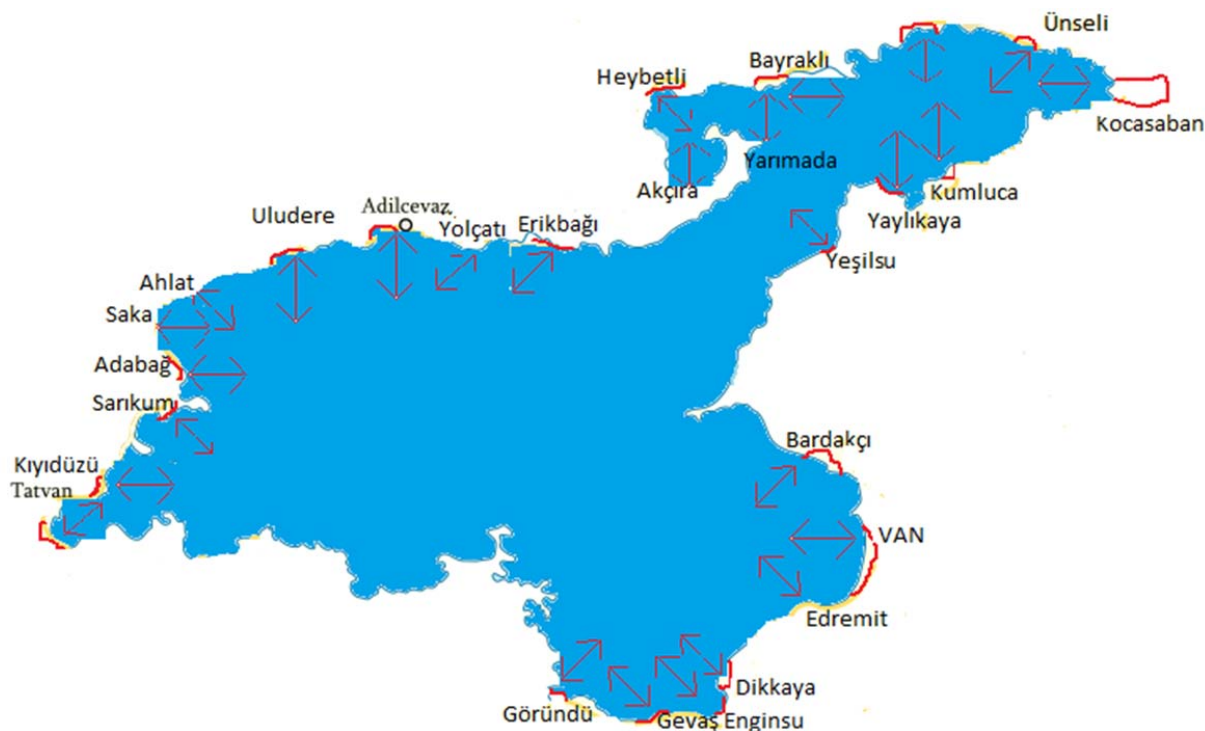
Ünseli
Bayraklı
Heybetli
Kocasaban
Yarımada
Akçıra
Kumluca
Adilcevaz
Uludere
Yolçatı
Erikbağı
Yaylıkaya
Yeşilsu
Ahlat
Saka
Adabağ
Sarıkum
Bardakçı
Kıyıdüzü
Tatvan
VAN
Edremit
Dikkaya
Göründü
Gevaş Enginsu